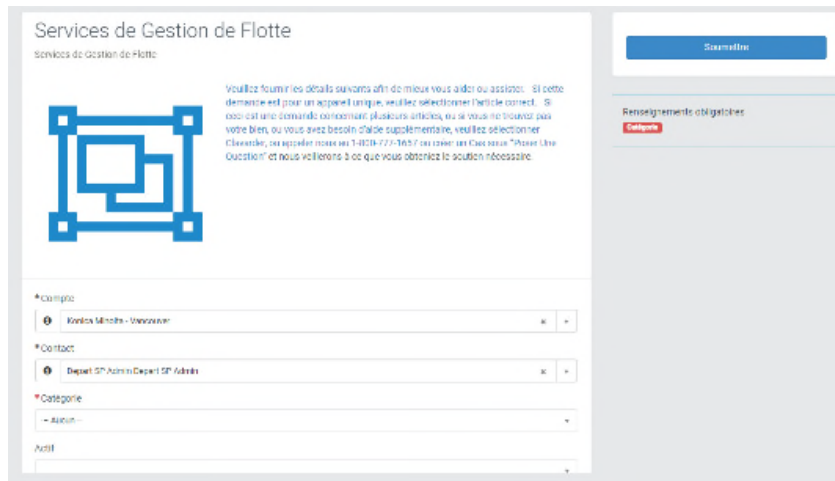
Services de Gestion de Flotte

Services de Gestion de Flotte

Veuillez fournir les détails suivants afin de mieux vous aider ou assister. Si cette demande est pour un appareil unique, veuillez sélectionner l'article correct. Si ceci est une demande concernant plusieurs articles, ou si vous ne trouvez pas votre bien, ou vous avez besoin d'aide supplémentaire, veuillez sélectionner Chercher, ou appelez nous au 1-800-777-1657 ou créer un Cas sous "Poser Une Question" et nous veillerons à ce que vous obteniez la solution nécessaire.

*Compte

Konica Minolta - Vancouver

*Contact

Depot SP Admin Depot SP Admin

*Catégorie

-- Aucun --

Actif

Soumettre

Renseignements obligatoires

Catégorie